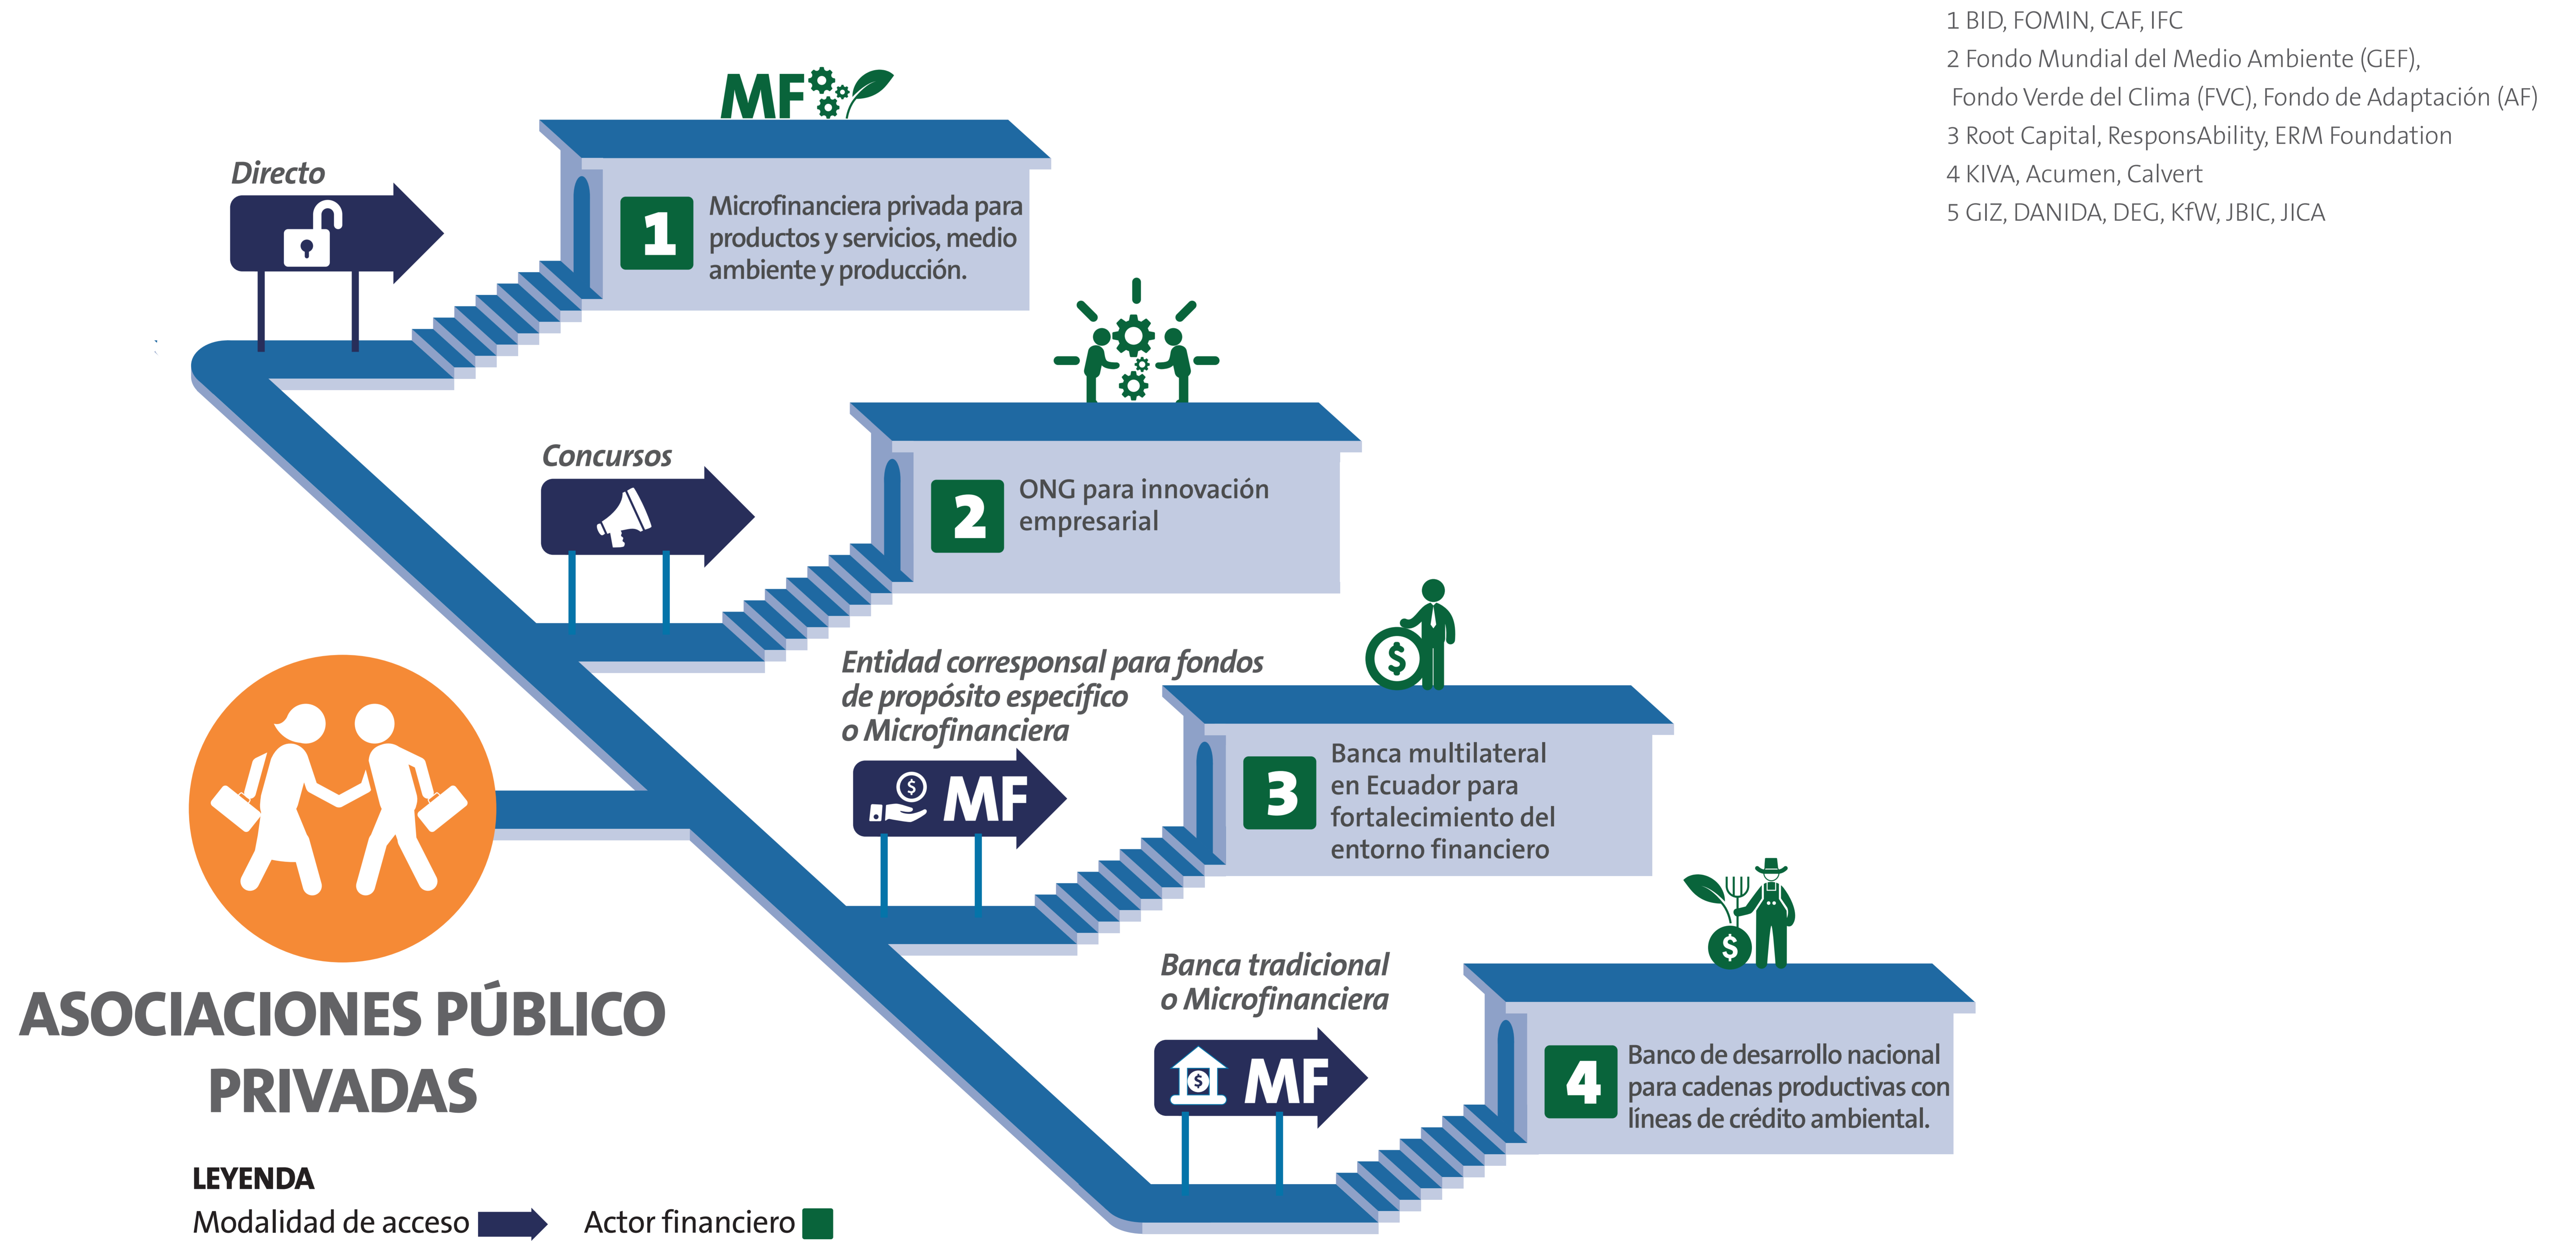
1 BID, FOMIN, CAF, IFC
2 Fondo Mundial del Medio Ambiente (GEF), Fondo Verde del Clima (FVC), Fondo de Adaptación (AF)
3 Root Capital, ResponsAbility, ERM Foundation
4 KIVA, Acumen, Calvert
5 GIZ, DANIDA, DEG, KfW, JBIC, JICA

MF

Directo

1 Microfinanciera privada para productos y servicios, medio ambiente y producción.

Concursos

2 ONG para innovación empresarial

Entidad corresponsal para fondos de propósito específico o Microfinanciera

MF

3 Banca multilateral en Ecuador para fortalecimiento del entorno financiero

Banca tradicional o Microfinanciera

MF

4 Banco de desarrollo nacional para cadenas productivas con líneas de crédito ambiental.

ASOCIACIONES PÚBLICO PRIVADAS

LEYENDA
Modalidad de acceso
Actor financiero